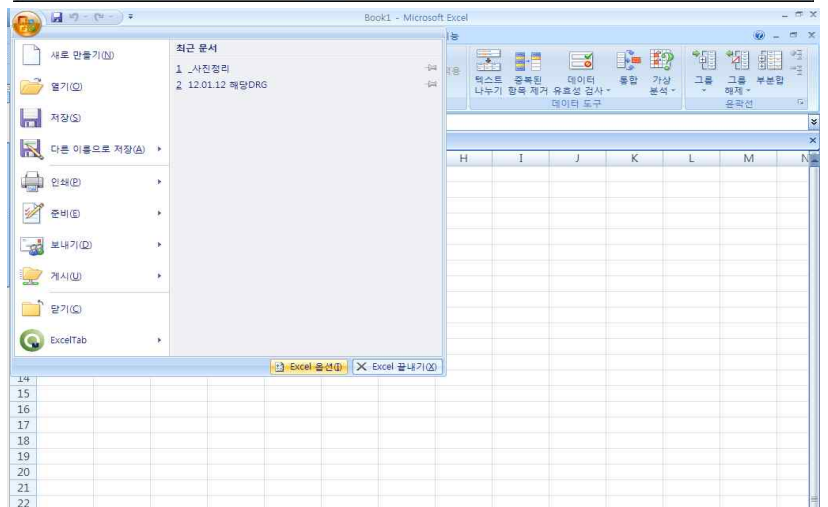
Book1 - Microsoft Excel

새로 만들기(N)
열기(O)
저장(S)
다른 이름으로 저장(A)
인쇄(P)
준비(E)
보내기(D)
게시(U)
닫기(C)
ExcelTab

최근 문서
1 _사진정리
2 12.01.12 해당DRG

Excel 옵션(I)
Excel 끝내기(X)

텍스트 나누기
중복된 항목 제거
데이터 유효성 검사
통합
가상 분석
데이터 도구
그룹
그룹 해제
부분합
윤곽선

H
I
J
K
L
M
N

14
15
16
17
18
19
20
21
22